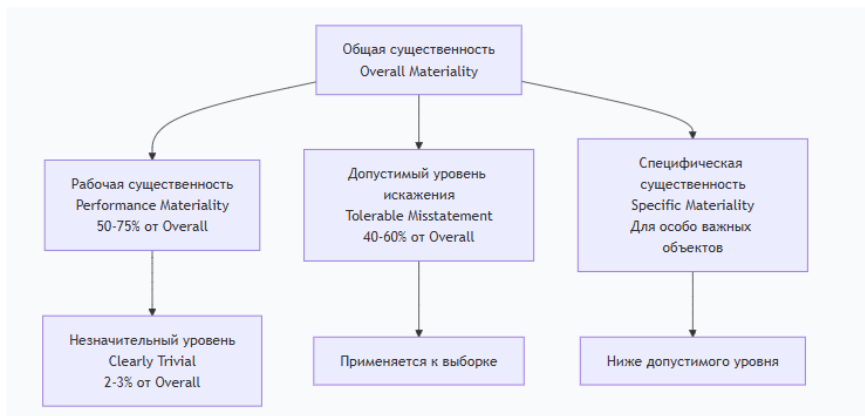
Общая существенность
Overall Materiality

Рабочая существенность
Performance Materiality
50-75% от Overall

Допустимый уровень искажения
Tolerable Misstatement
40-60% от Overall

Специфическая существенность
Specific Materiality
Для особо важных объектов

Незначительный уровень
Clearly Trivial
2-3% от Overall

Применяется к выборке

Ниже допустимого уровня